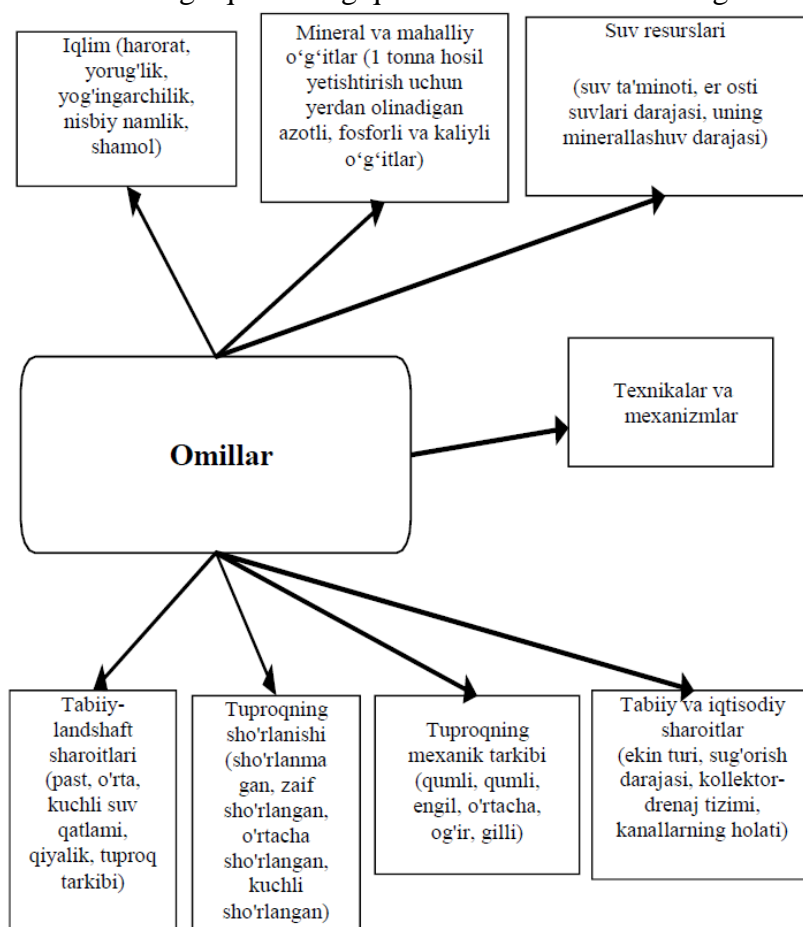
Iqlim (harorat, yorug'lik, yog'ingarchilik, nisbiy namlik, shamol)

Mineral va mahalliy o‘g‘itlar (1 tonna hosil yetishtirish uchun yerdan olinadigan azotli, fosforli va kaliyli o‘g‘itlar)

Suv resurslari

(suv ta'minoti, er osti suvlari darajasi, uning minerallashuv darajasi)

Omillar

Texnikalar va mexanizmlar

Tabiiy-landshaft sharoitlari (past, o'rta, kuchli suv qatlami, qiyalik, tuproq tarkibi)

Tuproqning sho'rlanishi (sho'rlanma gan, zaif sho'rlangan, o'rtacha sho'rlangan, kuchli sho'rlangan)

Tuproqning mexanik tarkibi (qumli, qumli, engil, o'rtacha, og'ir, gilli)

Tabiiy va iqtisodiy sharoitlar (ekin turi, sug'orish darajasi, kollektor-drenaj tizimi, kanallarning holati)